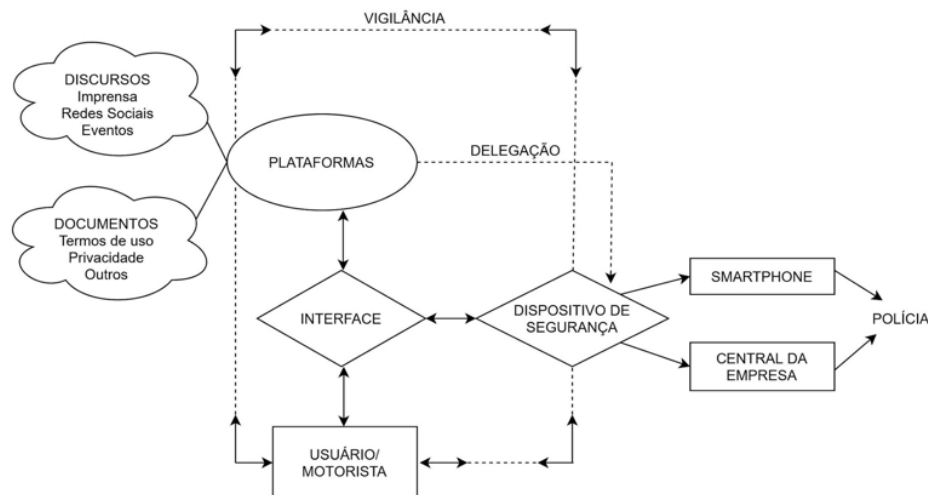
VIGILÂNCIA

DISCURSOS
Imprensa
Redes Sociais
Eventos

PLATAFORMAS

DELEGAÇÃO

DOCUMENTOS
Termos de uso
Privacidade
Outros

INTERFACE

DISPOSITIVO DE SEGURANÇA

SMARTPHONE

CENTRAL DA EMPRESA

POLÍCIA

USUÁRIO/
MOTORISTA